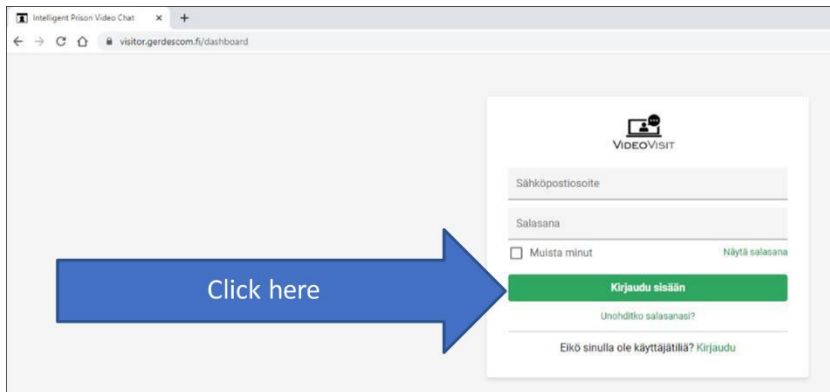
Intelligent Prison Video Chat ×
+
visitor.gerdescom.fi/dashboard

VIDEOVISIT

Sähköpostiosoite

Salasana

Muista minut

Näytä salasana

Click here

Kirjaudu sisään

Unohditko salasanasi?

Eikö sinulla ole käyttäjätiliä? Kirjaudu